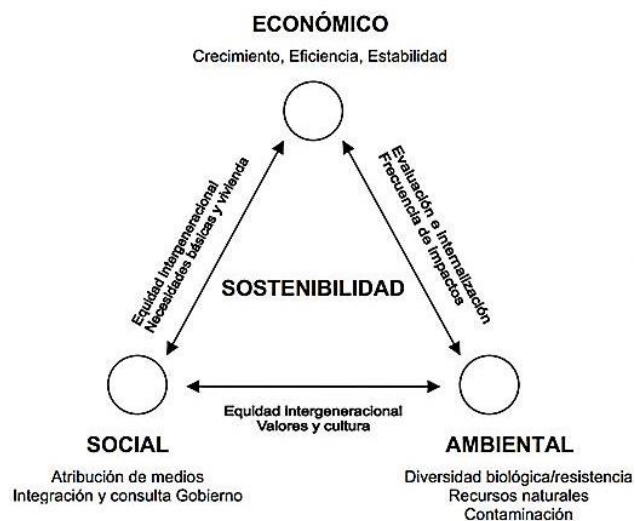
ECONÓMICO

Crecimiento, Eficiencia, Estabilidad

Equidad Intergeneracional
Necesidades básicas y vivienda

Evaluación e internalización
Frecuencia de impactos

SOSTENIBILIDAD

Equidad Intergeneracional
Valores y cultura

SOCIAL

Atribución de medios
Integración y consulta Gobierno

AMBIENTAL

Diversidad biológica/resistencia
Recursos naturales
Contaminación